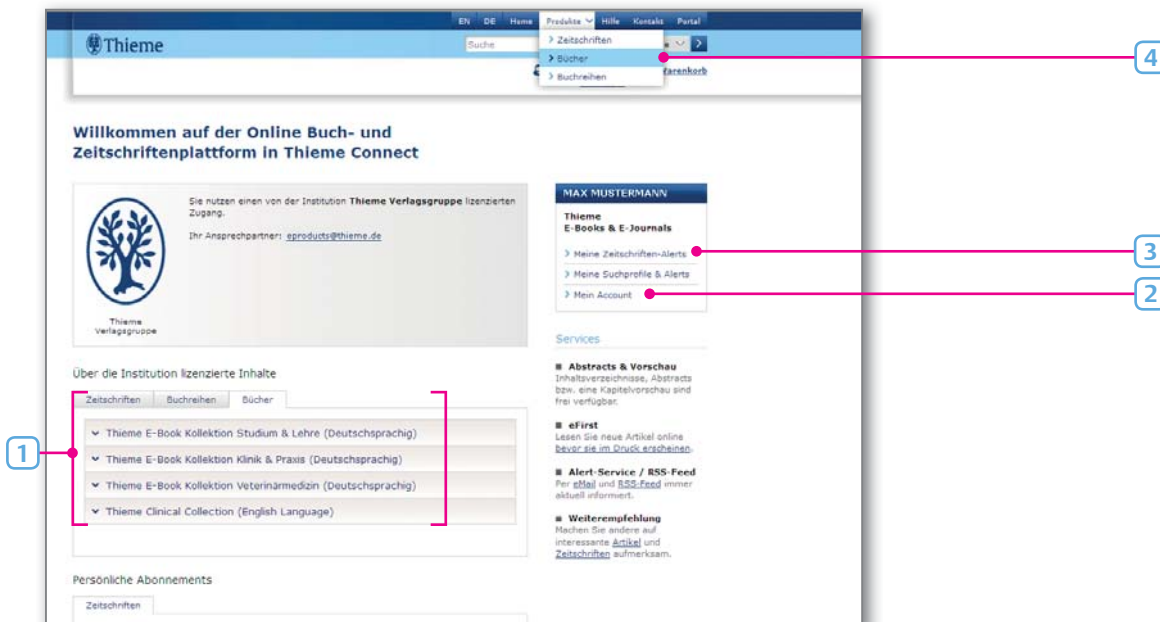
EN DE Home Produkte Hilfe Kontakt Portal

Thieme

Suche

Zeitschriften
Bücher
Buchreihen

Warenkorb

4

Willkommen auf der Online Buch- und Zeitschriftenplattform in Thieme Connect

Sie nutzen einen von der Institution **Thieme Verlagsgruppe** lizenzierten Zugang.

Ihr Ansprechpartner: eproducts@thieme.de

Thieme Verlagsgruppe

MAX MUSTERMANN

Thieme
E-Books & E-Journals

Meine Zeitschriften-Alerts
Meine Suchprofile & Alerts
Mein Account

3

2

Services

Abstracts & Vorschau
Inhaltsverzeichnisse, Abstracts bzw. eine Kapitelvorschau sind frei verfügbar.

eFirst
Lesen Sie neue Artikel online bevor sie im Druck erscheinen.

Alert-Service / RSS-Feed
Per eMail und RSS-Feed immer aktuell informiert.

Weiterempfehlung
Machen Sie andere auf interessante Artikel und Zeitschriften aufmerksam.

Über die Institution lizenzierte Inhalte

Zeitschriften Buchreihen Bücher

1

Thieme E-Book Kollektion Studium & Lehre (Deutschsprachig)
Thieme E-Book Kollektion Klinik & Praxis (Deutschsprachig)
Thieme E-Book Kollektion Veterinärmedizin (Deutschsprachig)
Thieme Clinical Collection (English Language)

Persönliche Abonnements

Zeitschriften